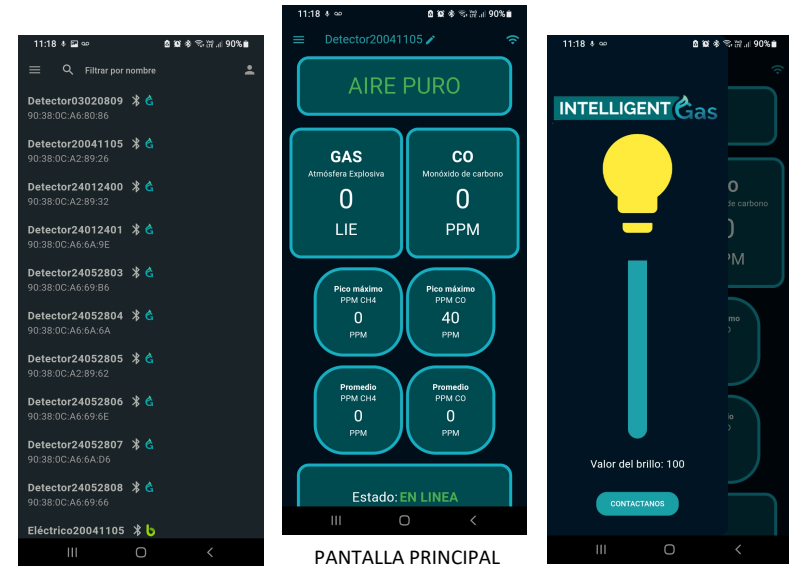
11:18 90%

Filtrar por nombre

Detector03020809
90:38:0C:A6:80:86

Detector20041105
90:38:0C:A2:89:26

Detector24012400
90:38:0C:A2:89:32

Detector24012401
90:38:0C:A6:6A:9E

Detector24052803
90:38:0C:A6:69:B6

Detector24052804
90:38:0C:A6:6A:6A

Detector24052805
90:38:0C:A2:89:62

Detector24052806
90:38:0C:A6:69:6E

Detector24052807
90:38:0C:A6:6A:D6

Detector24052808
90:38:0C:A6:69:66

Eléctrico20041105

11:18 90%

Detector20041105

AIRE PURO

GAS
Atmósfera Explosiva
0
LIE

CO
Monóxido de carbono
0
PPM

Pico máximo
PPM CH4
0
PPM

Pico máximo
PPM CO
40
PPM

Promedio
PPM CH4
0
PPM

Promedio
PPM CO
0
PPM

Estado: EN LINEA

PANTALLA PRINCIPAL

11:18 90%

INTELLIGENT Gas

Valor del brillo: 100

CONTACTANOS